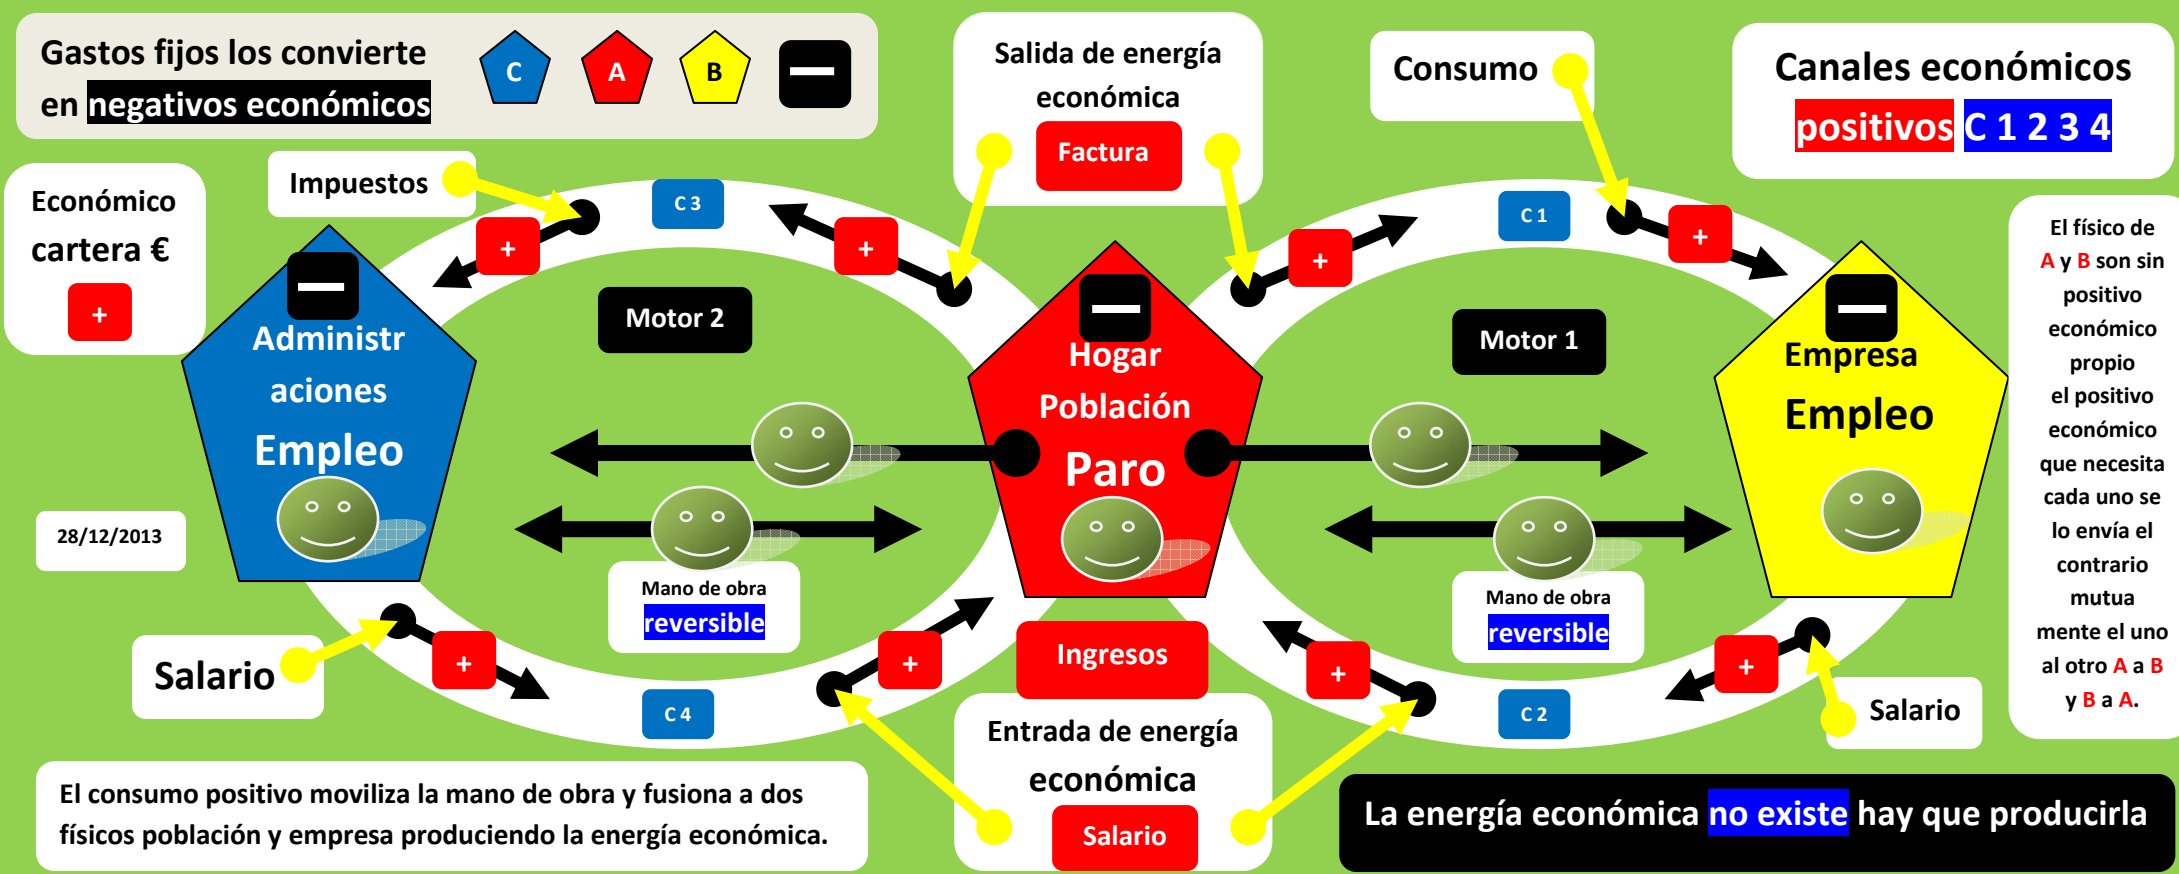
Gastos fijos los convierte en negativos económicos

C A B

Salida de energía económica

Factura

Consumo

Canales económicos positivos C 1 2 3 4

Económico cartera €

+

Impuestos

C 3

+

+

+

C 1

+

El físico de A y B son sin positivo económico propio el positivo económico que necesita cada uno se lo envía el contrario mutua mente el uno al otro A a B y B a A.

Motor 2

Motor 1

Administr aciones Empleo

Hogar Población Paro

Empresa Empleo

28/12/2013

Mano de obra reversible

Mano de obra reversible

Salario

+

+

Ingresos

+

+

Salario

C 4

C 2

Entrada de energía económica

Salario

El consumo positivo moviliza la mano de obra y fusiona a dos físicos población y empresa produciendo la energía económica.

La energía económica no existe hay que producirla